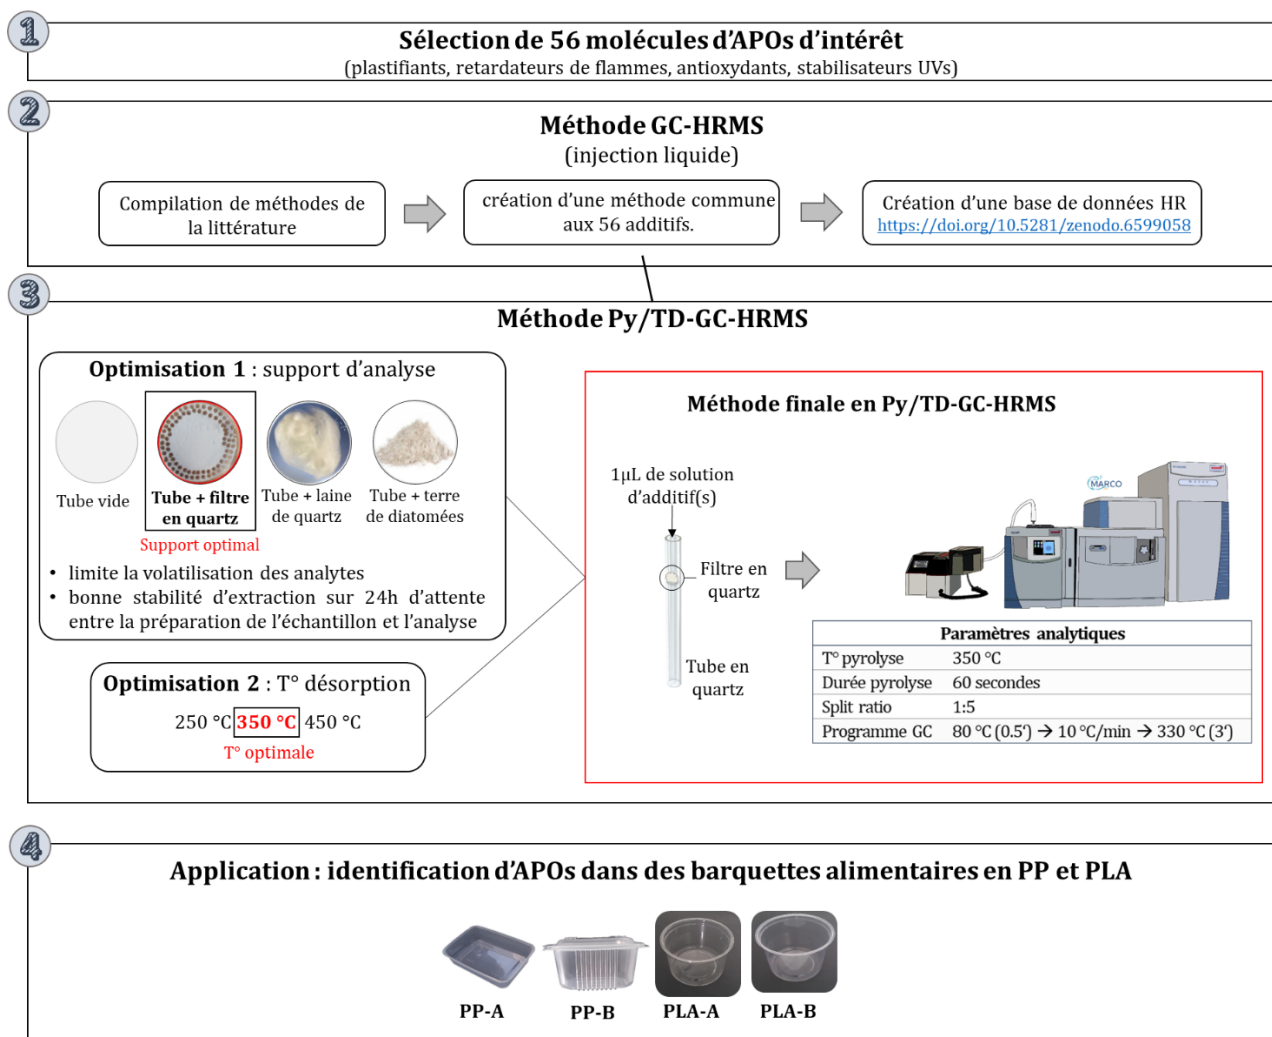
1

Sélection de 56 molécules d'APOs d'intérêt
(plastifiants, retardateurs de flammes, antioxydants, stabilisateurs UVs)

2

Méthode GC-HRMS
(injection liquide)

Compilation de méthodes de la littérature

création d'une méthode commune aux 56 additifs.

Création d'une base de données HR
https://doi.org/10.5281/zenodo.6599058

3

Méthode Py/TD-GC-HRMS

Optimisation 1 : support d'analyse

Tube vide

Tube + filtre en quartz

Tube + laine de quartz

Tube + terre de diatomées

Support optimal

• limite la volatilisation des analytes
• bonne stabilité d'extraction sur 24h d'attente entre la préparation de l'échantillon et l'analyse

Optimisation 2 : T° désorption

250 °C 350 °C 450 °C

T° optimale

Méthode finale en Py/TD-GC-HRMS

1µL de solution d'additif(s)

Filtre en quartz

Tube en quartz

MARCO

| Paramètres analytiques | |
|---|---|
| T° pyrolyse | 350 °C |
| Durée pyrolyse | 60 secondes |
| Split ratio | 1:5 |
| Programme GC | 80 °C (0.5') → 10 °C/min → 330 °C (3') |

4

Application : identification d'APOs dans des barquettes alimentaires en PP et PLA

PP-A

PP-B

PLA-A

PLA-B